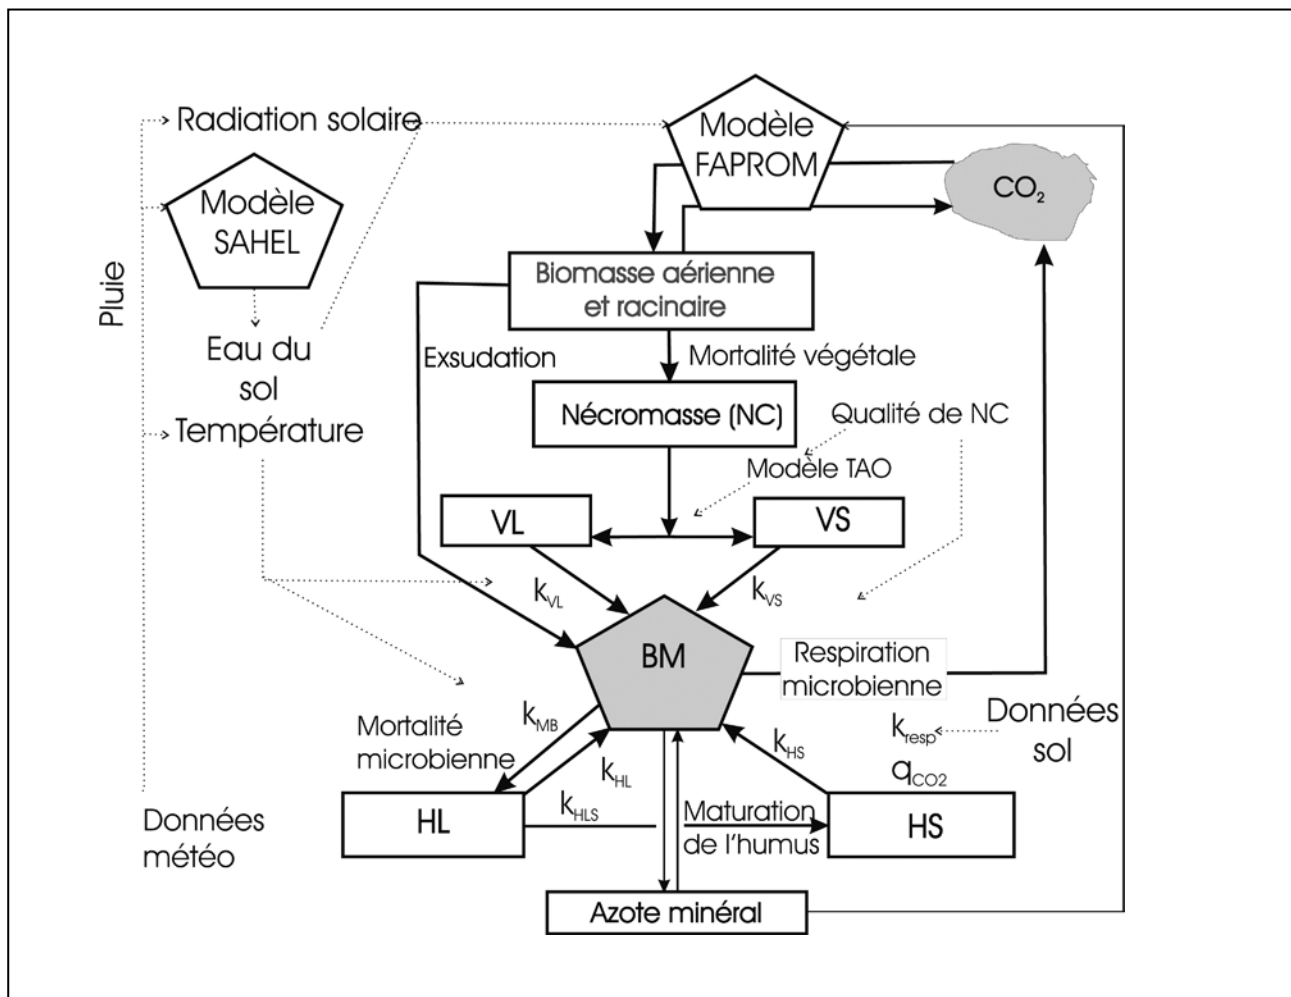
Radiation solaire

Modèle SAHEL

Pluie

Eau du sol

Température

Données météo

Modèle FAPROM

$CO_2$

Biomasse aérienne et racinaire

Exsudation

Mortalité végétale

Nécromasse (NC)

Qualité de NC

Modèle TAO

VL

VS

$k_{VL}$

$k_{VS}$

BM

Respiration microbienne

Mortalité microbienne

$k_{MB}$

$k_{HL}$

$k_{HS}$

$k_{resp}$

Données sol

$q_{CO2}$

HL

$k_{HLS}$

Maturation de l'humus

HS

Azote minéral